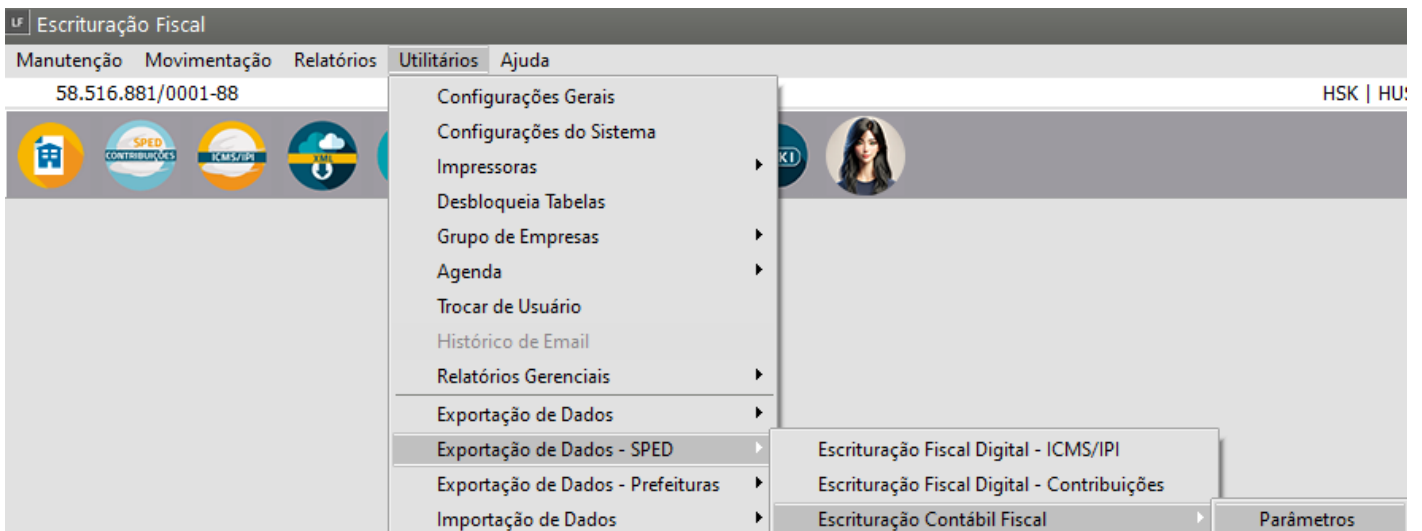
LF Escrituração Fiscal

Manutenção Movimentação Relatórios Utilitários Ajuda

58.516.881/0001-88

HSK | HUS

SPED CONTRIBUIÇÕES

ICMS/IPI

XML

KI

Configurações Gerais
Configurações do Sistema
Impressoras
Desbloqueia Tabelas
Grupo de Empresas
Agenda
Trocar de Usuário
Histórico de Email
Relatórios Gerenciais
Exportação de Dados
Exportação de Dados - SPED
Exportação de Dados - Prefeituras
Importação de Dados

Escrituração Fiscal Digital - ICMS/IPI
Escrituração Fiscal Digital - Contribuições
Escrituração Contábil Fiscal

Parâmetros